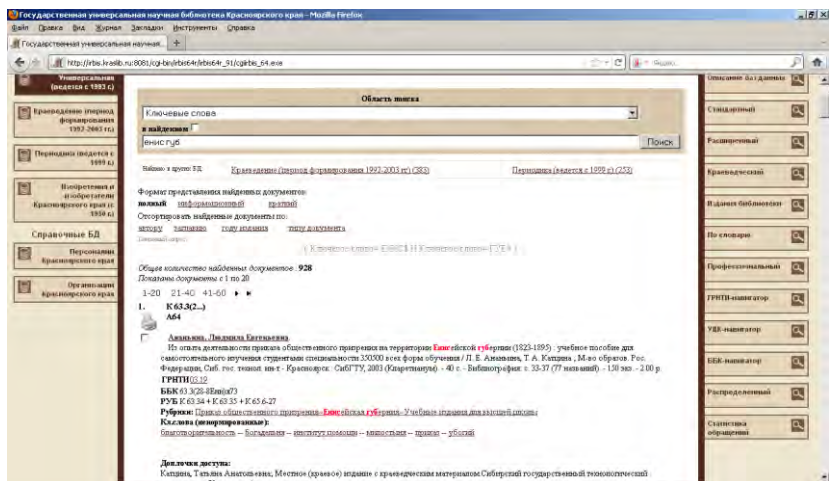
Государственная универсальная научная библиотека Красноярского края - Mozilla Firefox

Файл Правка Вид Журнал Закладки Инструменты Справка

Государственная универсальная научная... +

http://irbis.kraslib.ru:8081/cgi-bin/irbis64r/irbis64r_91/cgiirbis_64.exe

Универсальная (ведется с 1993 г.)

Краеведение (период формирования 1992-2003 гг.)

Периодика (ведется с 1999 г.)

Изобретения и изобретатели Красноярского края (с 1950 г.)

Справочные БД

Персоналии Красноярского края

Организации Красноярского края

Область поиска

Ключевые слова

в найденном

енис губ

Поиск

Найдено в других БД: Краеведение (период формирования 1992-2003 гг) (383) Периодика (ведется с 1999 г) (253)

Формат представления найденных документов:
полный информационный краткий
Отсортировать найденные документы по:
автору заглавию году издания типу документа

( Ключевые слова= ЕНИС$ И Ключевые слова= ГУБ$ )

Общее количество найденных документов : 928
Показаны документы с 1 по 20

1-20 21-40 41-60

1. К 63.3(2...)
А64

Ананьина, Людмила Евгеньевна.
Из опыта деятельности приказа общественного призрения на территории Енисейской губернии (1823-1895) : учебное пособие для самостоятельного изучения студентами специальности 350500 всех форм обучения / Л. Е. Ананьина, Т. А. Катцина ; М-во образов. Рос. Федерации, Сиб. гос. технол. ин-т - Красноярск : СибГТУ, 2003 (Квартмания). - 40 с. - Библиография: с. 33-37 (77 названий). - 150 экз. - 2.00 р.
ГРНТИ 03.12
ББК 63.3(2Р-4Ени)47
РУБ К 63.34 + К 63.35 + К 63.6-27
Рубрики: Приказ общественного призрения--Енисейская губерния--Учебные издания для высшей школы
Кл.слова (ненормированные):
благотворительность -- богадельни -- институт помощи -- милостыня -- приюты -- убогий

Доп.точки доступа:
Катцина, Татьяна Анатольевна; Местное (краевое) издание с краеведческим материалом Сибирский государственный технологический

Описание баз данных

Стандартный

Расширенный

Краеведческий

В фондах библиотеки

По словарю

Профессиональный

ГРНТИ-навигатор

УДК-навигатор

ББК-навигатор

Распределенный

Статистика обращений